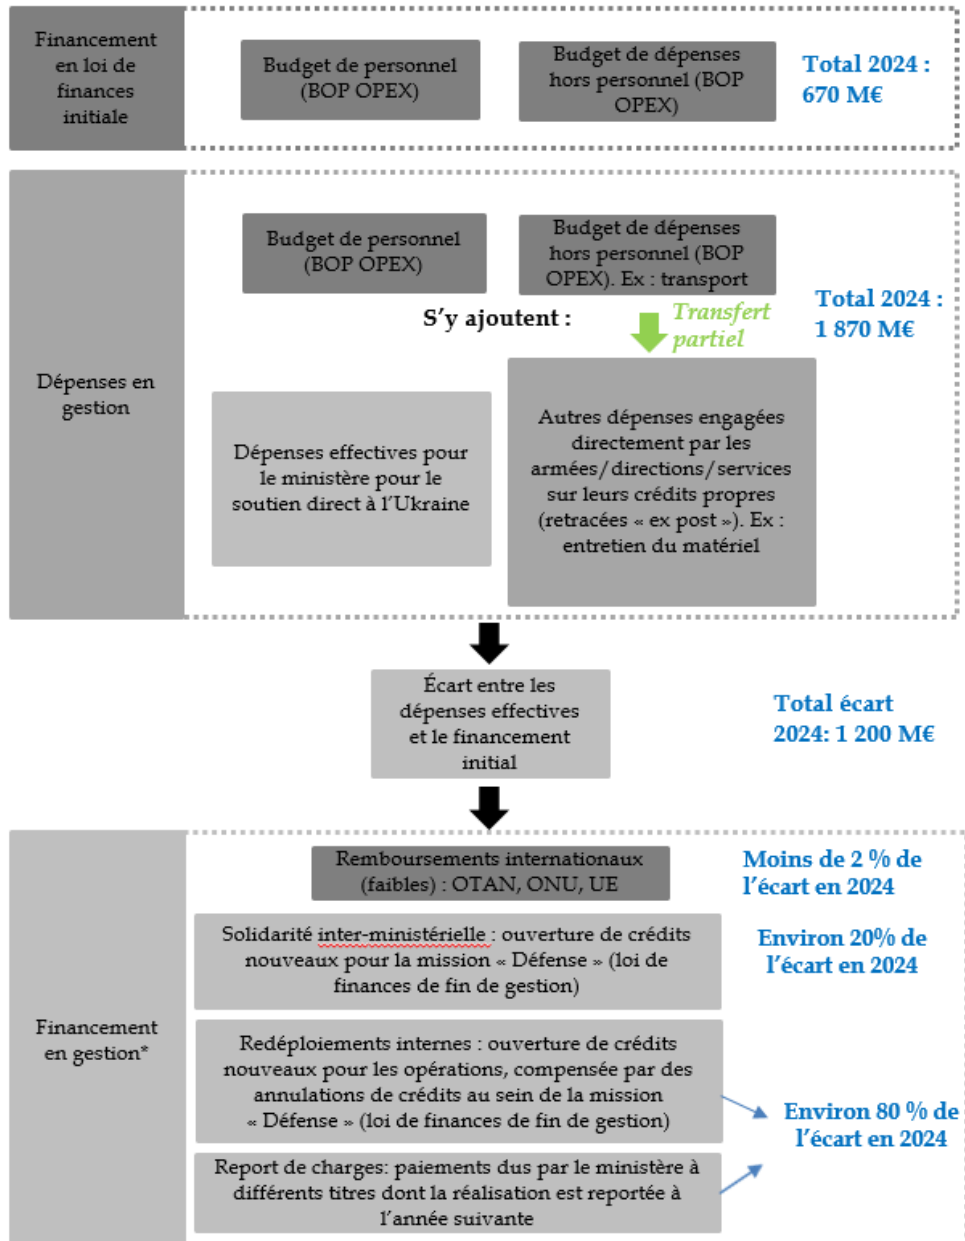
Financement en loi de finances initiale

Budget de personnel (BOP OPEX)

Budget de dépenses hors personnel (BOP OPEX)

Total 2024 : 670 M€

Dépenses en gestion

Budget de personnel (BOP OPEX)

Budget de dépenses hors personnel (BOP OPEX). Ex : transport

S'y ajoutent :

Transfert partiel

Total 2024 : 1 870 M€

Dépenses effectives pour le ministère pour le soutien direct à l'Ukraine

Autres dépenses engagées directement par les armées/directions/services sur leurs crédits propres (retracées « ex post »). Ex : entretien du matériel

Écart entre les dépenses effectives et le financement initial

Total écart 2024: 1 200 M€

Financement en gestion*

Remboursements internationaux (faibles) : OTAN, ONU, UE

Moins de 2 % de l'écart en 2024

Solidarité inter-ministérielle : ouverture de crédits nouveaux pour la mission « Défense » (loi de finances de fin de gestion)

Environ 20% de l'écart en 2024

Redéploiements internes : ouverture de crédits nouveaux pour les opérations, compensée par des annulations de crédits au sein de la mission « Défense » (loi de finances de fin de gestion)

Report de charges: paiements dus par le ministère à différents titres dont la réalisation est reportée à l'année suivante

Environ 80 % de l'écart en 2024